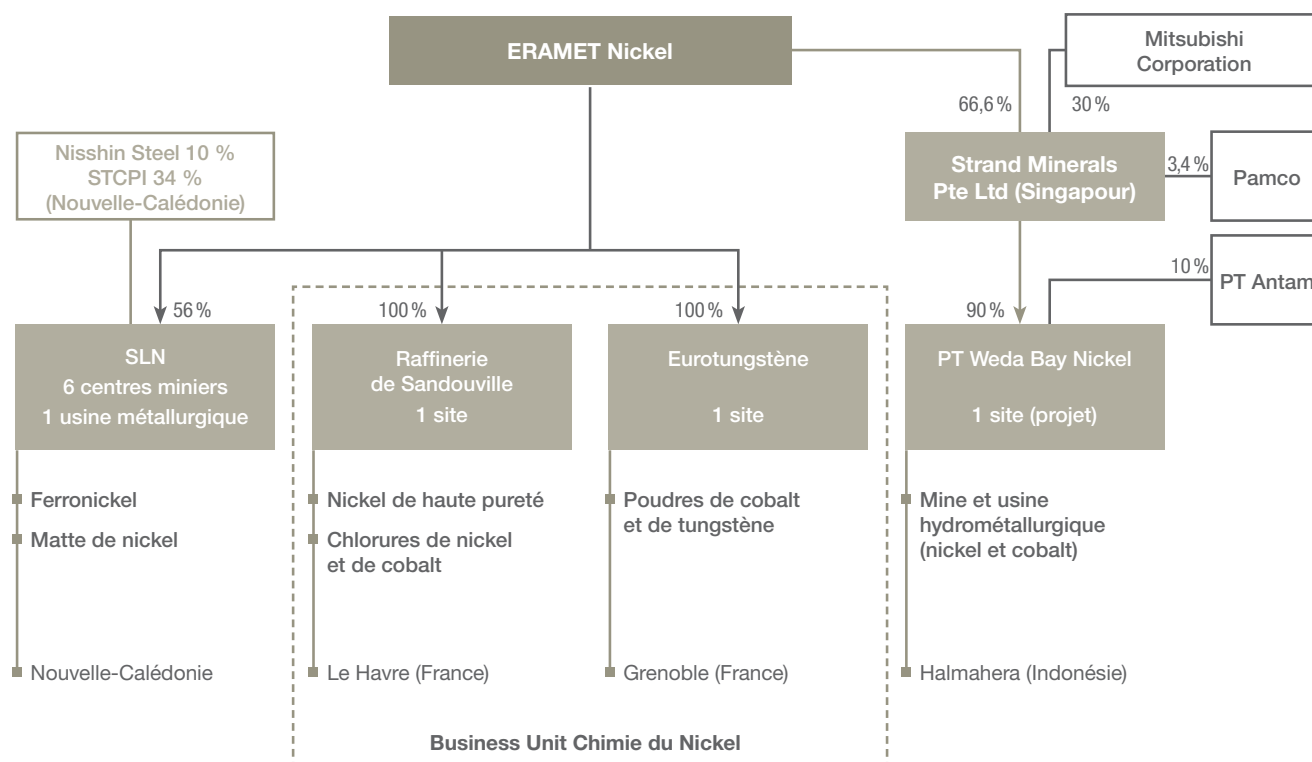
ERAMET Nickel

Mitsubishi Corporation

66,6 %

30 %

Nisshin Steel 10 %
STCPI 34 %
(Nouvelle-Calédonie)

Strand Minerals Pte Ltd (Singapour)

3,4 %

Pamco

10 %

PT Antam

56 %

100 %

100 %

90 %

SLN
6 centres miniers
1 usine métallurgique

Raffinerie de Sandouville
1 site

Eurotungstène
1 site

PT Weda Bay Nickel
1 site (projet)

Ferronickel
Matte de nickel

Nickel de haute pureté
Chlorures de nickel et de cobalt

Poudres de cobalt et de tungstène

Mine et usine hydrométallurgique (nickel et cobalt)

Nouvelle-Calédonie

Le Havre (France)

Grenoble (France)

Halmahera (Indonésie)

Business Unit Chimie du Nickel